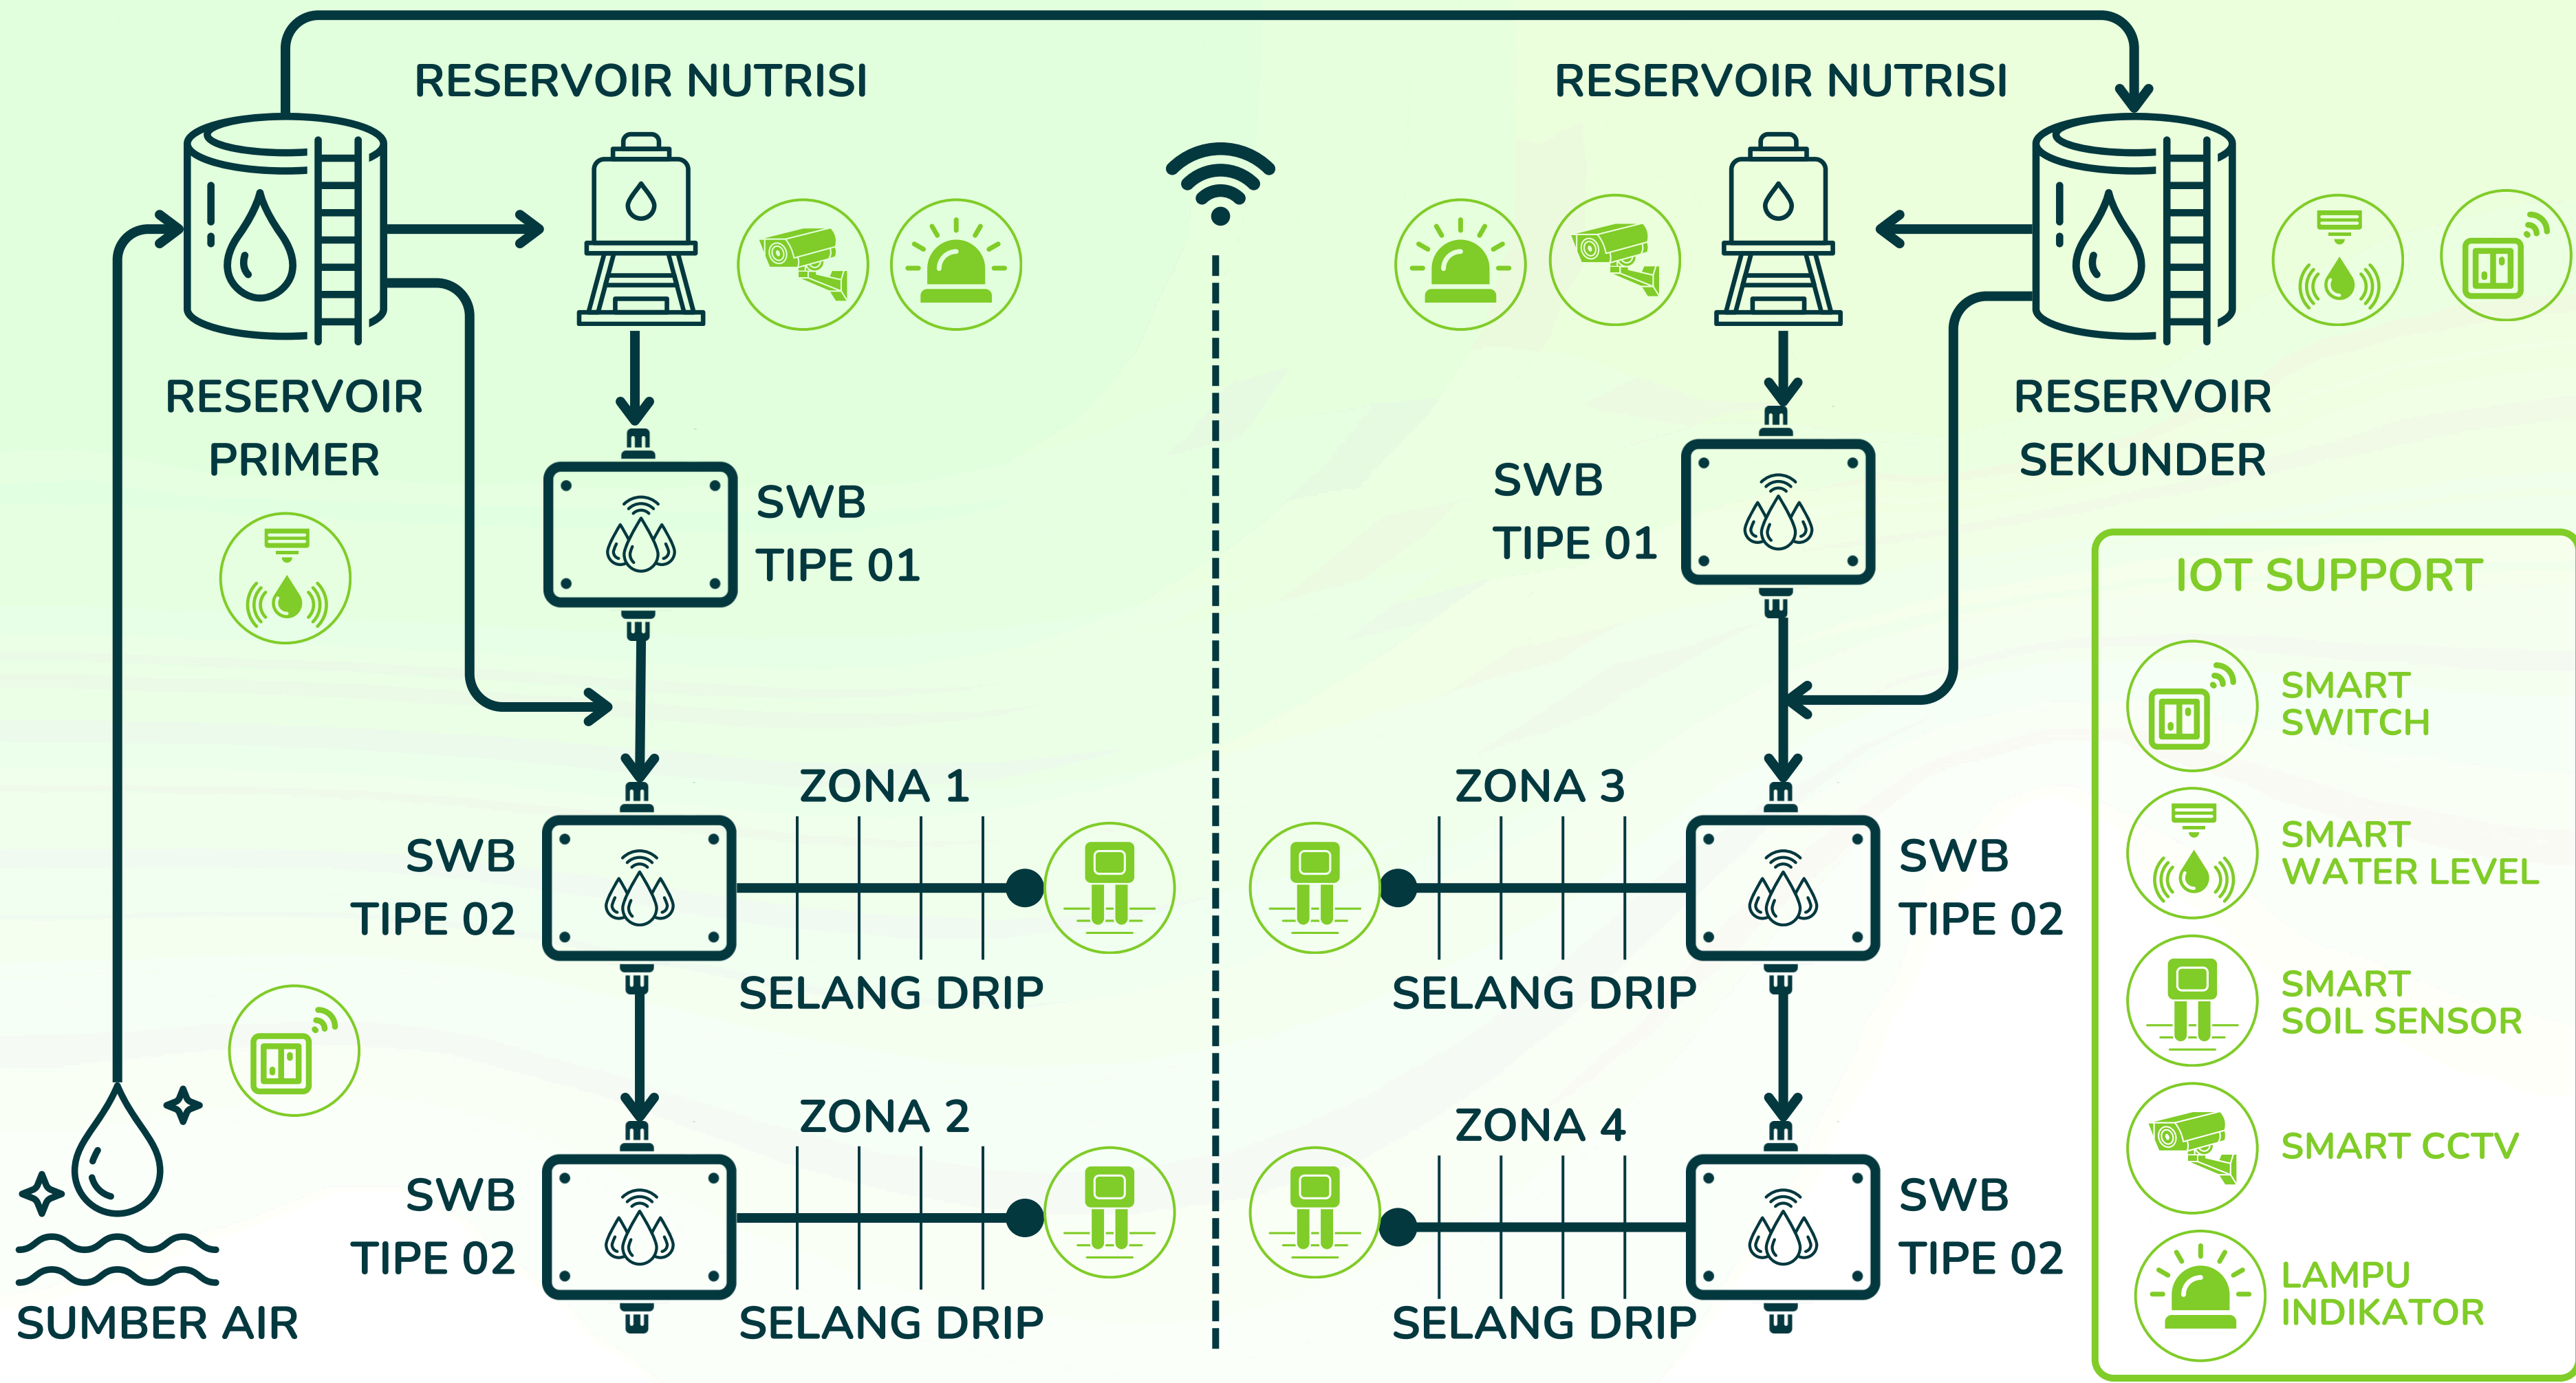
RESERVOIR NUTRISI

RESERVOIR NUTRISI

RESERVOIR PRIMER

RESERVOIR SEKUNDER

SWB TIPE 01

SWB TIPE 01

ZONA 1

SWB TIPE 02

SELANG DRIP

ZONA 3

SWB TIPE 02

SELANG DRIP

ZONA 2

SWB TIPE 02

SELANG DRIP

ZONA 4

SWB TIPE 02

SELANG DRIP

SUMBER AIR

IOT SUPPORT

SMART SWITCH

SMART WATER LEVEL

SMART SOIL SENSOR

SMART CCTV

LAMPU INDIKATOR